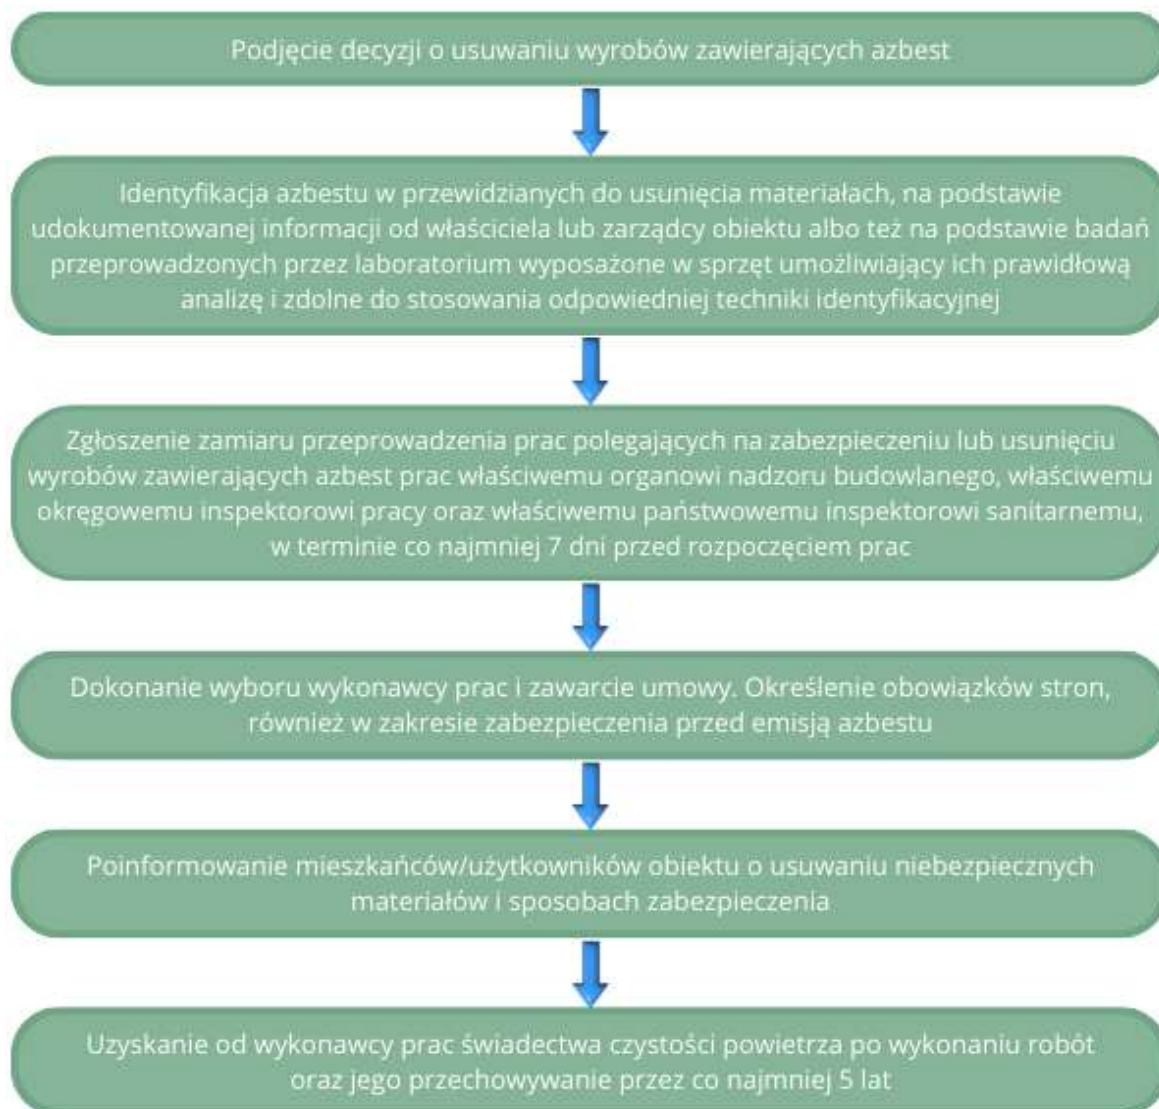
Podjęcie decyzji o usuwaniu wyrobów zawierających azbest

Identyfikacja azbestu w przewidzianych do usunięcia materiałach, na podstawie udokumentowanej informacji od właściciela lub zarządcy obiektu albo też na podstawie badań przeprowadzonych przez laboratorium wyposażone w sprzęt umożliwiający ich prawidłową analizę i zdolne do stosowania odpowiedniej techniki identyfikacyjnej

Zgłoszenie zamiaru przeprowadzenia prac polegających na zabezpieczeniu lub usunięciu wyrobów zawierających azbest prac właściwemu organowi nadzoru budowlanego, właściwemu okręgowemu inspektorowi pracy oraz właściwemu państwowemu inspektorowi sanitarnemu, w terminie co najmniej 7 dni przed rozpoczęciem prac

Dokonanie wyboru wykonawcy prac i zawarcie umowy. Określenie obowiązków stron, również w zakresie zabezpieczenia przed emisją azbestu

Poinformowanie mieszkańców/użytkowników obiektu o usuwaniu niebezpiecznych materiałów i sposobach zabezpieczenia

Uzyskanie od wykonawcy prac świadectwa czystości powietrza po wykonaniu robót oraz jego przechowywanie przez co najmniej 5 lat